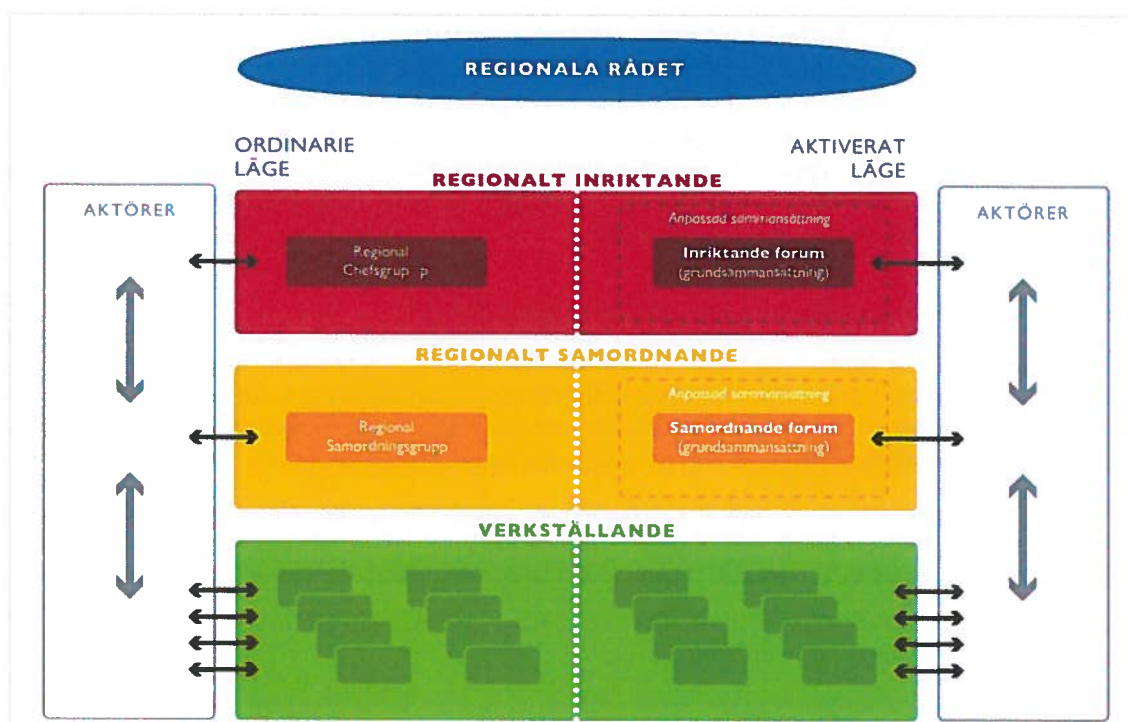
REGIONALA RÅDET

ORDINARIE LÄGE

AKTIVERAT LÄGE

REGIONALT INRIKTANDE

AKTÖRER

Regional Chefsgrup p

Anpassad sammansättning

Inriktande forum (grundsammansättning)

AKTÖRER

REGIONALT SAMORDNANDE

Regional Samordningsgrupp

Anpassad sammansättning

Samordnande forum (grundsammansättning)

VERKSTÄLLANDE